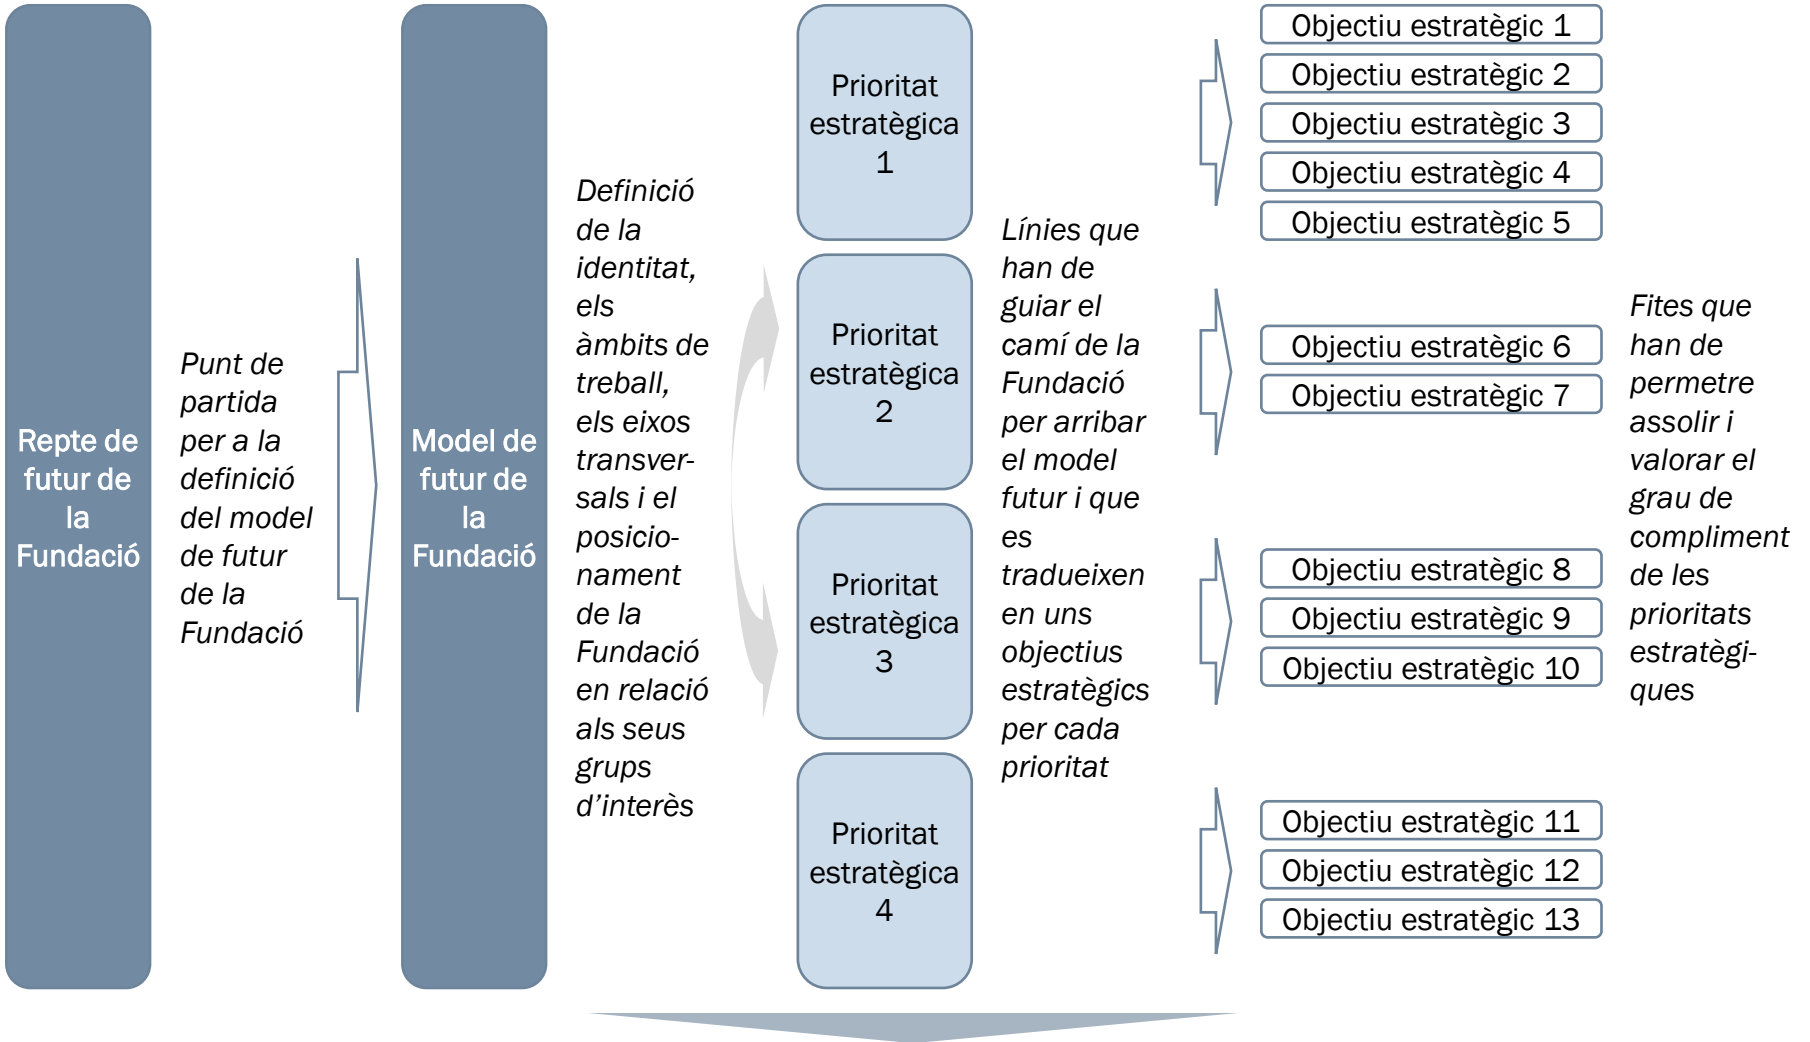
Repte de futur de la Fundació

Punt de partida per a la definició del model de futur de la Fundació

Model de futur de la Fundació

Definició de la identitat, els àmbits de treball, els eixos transversals i el posicionament de la Fundació en relació als seus grups d'interès

Prioritat estratègica 1

Prioritat estratègica 2

Prioritat estratègica 3

Prioritat estratègica 4

Línies que han de guiar el camí de la Fundació per arribar el model futur i que es tradueixen en uns objectius estratègics per cada prioritat

Objectiu estratègic 1
Objectiu estratègic 2
Objectiu estratègic 3
Objectiu estratègic 4
Objectiu estratègic 5

Objectiu estratègic 6
Objectiu estratègic 7

Objectiu estratègic 8
Objectiu estratègic 9
Objectiu estratègic 10

Objectiu estratègic 11
Objectiu estratègic 12
Objectiu estratègic 13

Fites que han de permetre assolir i valorar el grau de compliment de les prioritats estratègiques